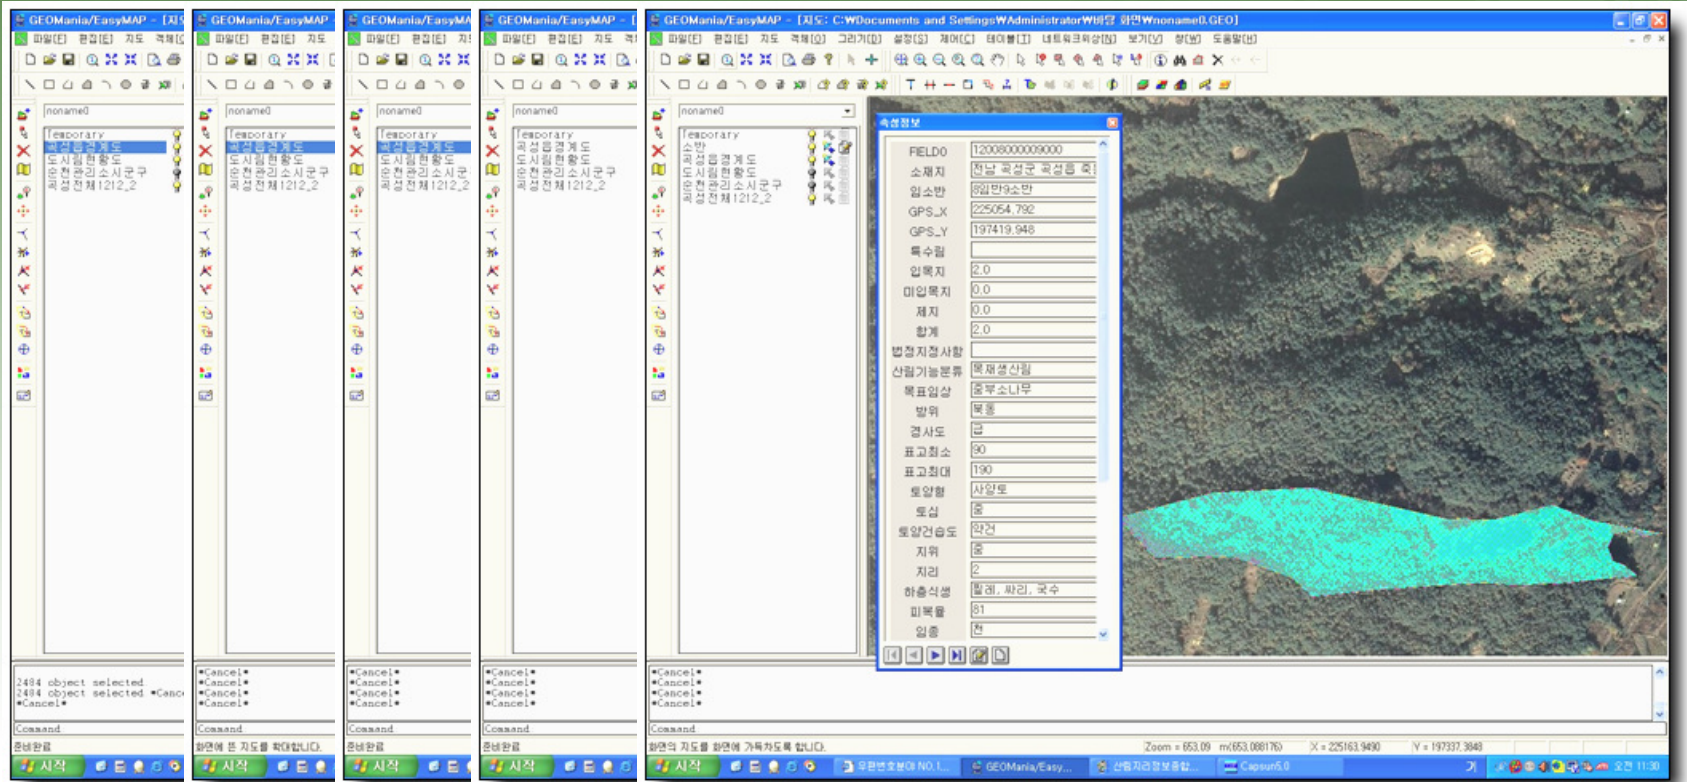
GEOMania/EasyMAP - [지도

파일(F) 편집(E) 지도 객체(O)

noname0

Temporary
곡성읍경계도
도시림현황도
순천관리소시군구
곡성전체1212_2

2484 object selected
2484 object selected *Cancel*
*Cancel*

Command

준비완료

시작

GEOMania/EasyMAP - [지도

파일(F) 편집(E) 지도

noname0

Temporary
곡성읍경계도
도시림현황도
순천관리소시군구
곡성전체1212_2

*Cancel*
*Cancel*
*Cancel*
*Cancel*

Command

화면에 뜬 지도를 확대합니다.

시작

GEOMania/EasyMA

파일(F) 편집(E) 지도

noname0

Temporary
곡성읍경계도
도시림현황도
순천관리소시군구
곡성전체1212_2

*Cancel*
*Cancel*
*Cancel*
*Cancel*

Command

준비완료

시작

GEOMania/EasyMAP - [

파일(F) 편집(E) 지도 객

noname0

Temporary
곡성읍경계도
도시림현황도
순천관리소시군구
곡성전체1212_2

*Cancel*
*Cancel*
*Cancel*
*Cancel*

Command

준비완료

시작

GEOMania/EasyMAP - [지도: C:\Documents and Settings\Administrator\바탕 화면\noname0.GEO]

파일(F) 편집(E) 지도 객체(O) 그리기(D) 설정(S) 제어(C) 테이블(T) 네트워크위상(N) 보기(V) 창(W) 도움말(H)

noname0

Temporary
소반
곡성읍경계도
도시림현황도
순천관리소시군구
곡성전체1212_2

속성정보

| | |
|---|---|
| FIELD0 | 12008000009000 |
| 소재지 | 전남 곡성군 곡성읍 죽 |
| 임소반 | 8임반9소반 |
| GPS_X | 225054.792 |
| GPS_Y | 197419.948 |
| 특수림 | |
| 입목지 | 2.0 |
| 미입목지 | 0.0 |
| 제지 | 0.0 |
| 합계 | 2.0 |
| 법정지정사항 | |
| 산림기능분류 | 목재생산림 |
| 목표임상 | 종부소나무 |
| 방위 | 북동 |
| 경사도 | 급 |
| 표고최소 | 90 |
| 표고최대 | 190 |
| 토양형 | 사양토 |
| 토심 | 중 |
| 토양건습도 | 약건 |
| 지위 | 중 |
| 지리 | 2 |
| 하층식생 | 칡레, 싸리, 국수 |
| 피복율 | 81 |
| 임종 | 천 |

*Cancel*
*Cancel*
*Cancel*
*Cancel*

Command

화면의 지도를 화면에 가득차도록 합니다.

Zoom = 653.09 m(653.088176) X = 225163.9490 Y = 197337.3848

시작 우편번호찾이 NO.1... GEOMania/Easy... 산림지리정보종합... Capsure5.0 오전 11:30